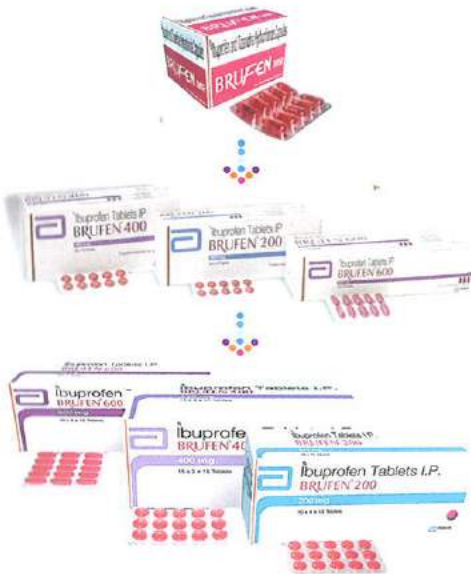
BRUFEN

Ibuprofen Tablets IP
BRUFEN 400

Ibuprofen Tablets IP
BRUFEN 200

Ibuprofen Tablets IP
BRUFEN 600

Ibuprofen Tablets I.P.
BRUFEN 600
600 mg

Ibuprofen Tablets I.P.
BRUFEN 400
400 mg
15 x 5 x 15 Tablets

Ibuprofen Tablets I.P.
BRUFEN 200
200 mg
10 x 5 x 15 Tablets